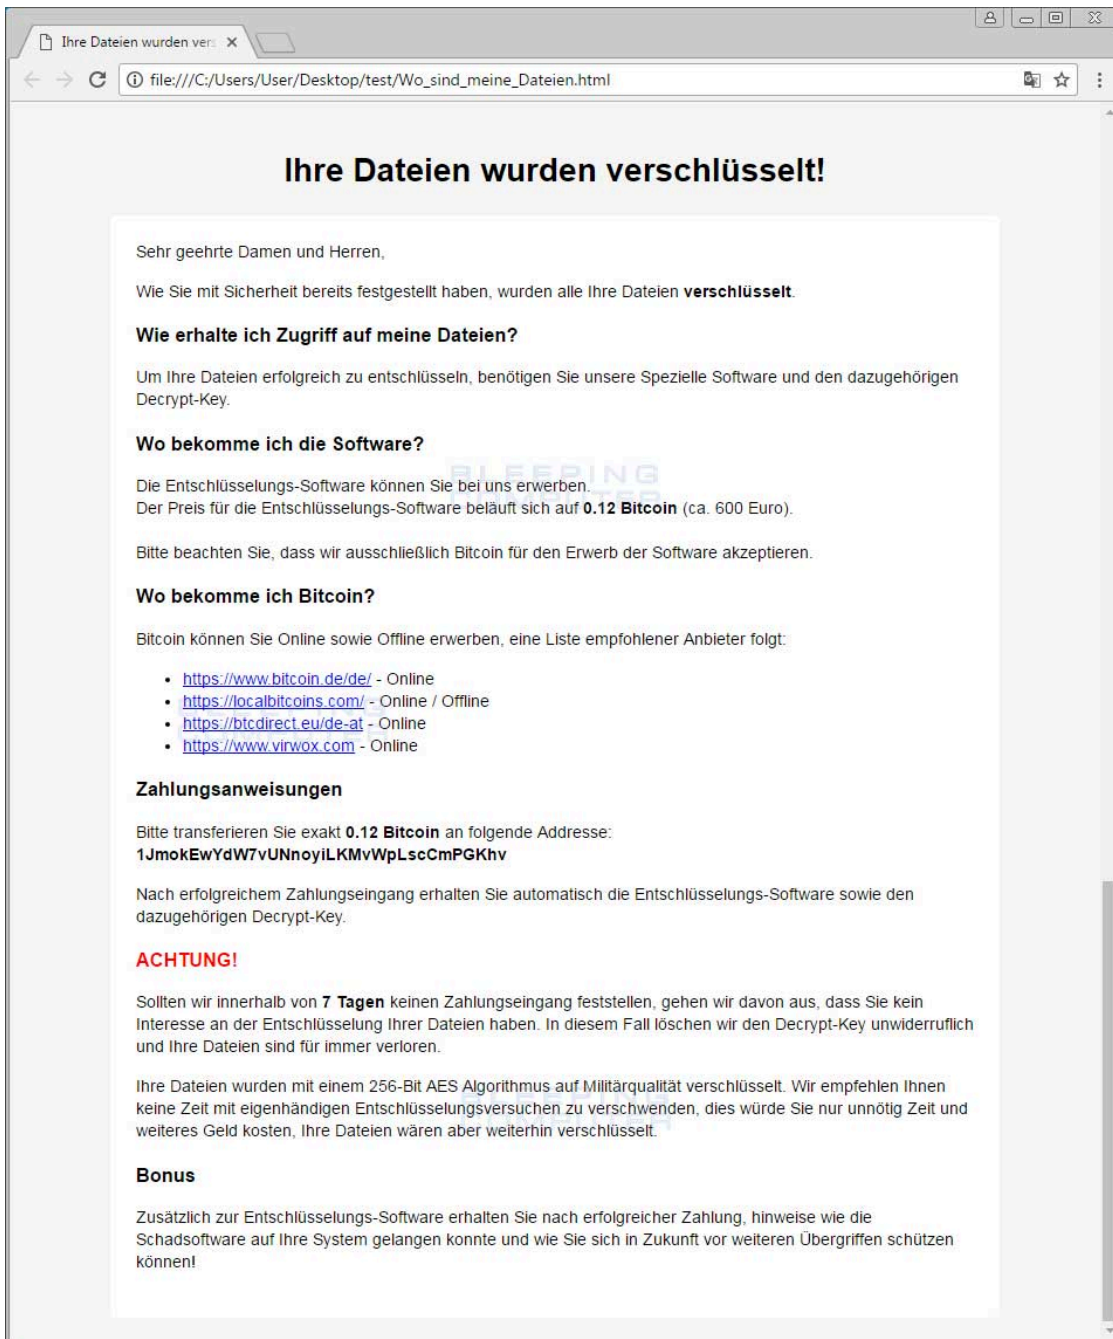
Ihre Dateien wurden vers ×

file:///C:/Users/User/Desktop/test/Wo_sind_meine_Dateien.html

Ihre Dateien wurden verschlüsselt!

Sehr geehrte Damen und Herren,

Wie Sie mit Sicherheit bereits festgestellt haben, wurden alle Ihre Dateien **verschlüsselt**.

**Wie erhalte ich Zugriff auf meine Dateien?**

Um Ihre Dateien erfolgreich zu entschlüsseln, benötigen Sie unsere Spezielle Software und den dazugehörigen Decrypt-Key.

**Wo bekomme ich die Software?**

Die Entschlüsselungs-Software können Sie bei uns erwerben.
Der Preis für die Entschlüsselungs-Software beläuft sich auf **0.12 Bitcoin** (ca. 600 Euro).

Bitte beachten Sie, dass wir ausschließlich Bitcoin für den Erwerb der Software akzeptieren.

**Wo bekomme ich Bitcoin?**

Bitcoin können Sie Online sowie Offline erwerben, eine Liste empfohlener Anbieter folgt:

- https://www.bitcoin.de/de/ - Online
- https://localbitcoins.com/ - Online / Offline
- https://btcdirect.eu/de-at - Online
- https://www.virwox.com - Online

**Zahlungsanweisungen**

Bitte transferieren Sie exakt **0.12 Bitcoin** an folgende Addresse:
**1JmokEwYdW7vUNnoyiLKMvWpLscCmPGKhv**

Nach erfolgreichem Zahlungseingang erhalten Sie automatisch die Entschlüsselungs-Software sowie den dazugehörigen Decrypt-Key.

ACHTUNG!

Sollten wir innerhalb von **7 Tagen** keinen Zahlungseingang feststellen, gehen wir davon aus, dass Sie kein Interesse an der Entschlüsselung Ihrer Dateien haben. In diesem Fall löschen wir den Decrypt-Key unwiderruflich und Ihre Dateien sind für immer verloren.

Ihre Dateien wurden mit einem 256-Bit AES Algorithmus auf Militärqualität verschlüsselt. Wir empfehlen Ihnen keine Zeit mit eigenhändigen Entschlüsselungsversuchen zu verschwenden, dies würde Sie nur unnötig Zeit und weiteres Geld kosten, Ihre Dateien wären aber weiterhin verschlüsselt.

**Bonus**

Zusätzlich zur Entschlüsselungs-Software erhalten Sie nach erfolgreicher Zahlung, hinweise wie die Schadsoftware auf Ihre System gelangen konnte und wie Sie sich in Zukunft vor weiteren Übergriffen schützen können!